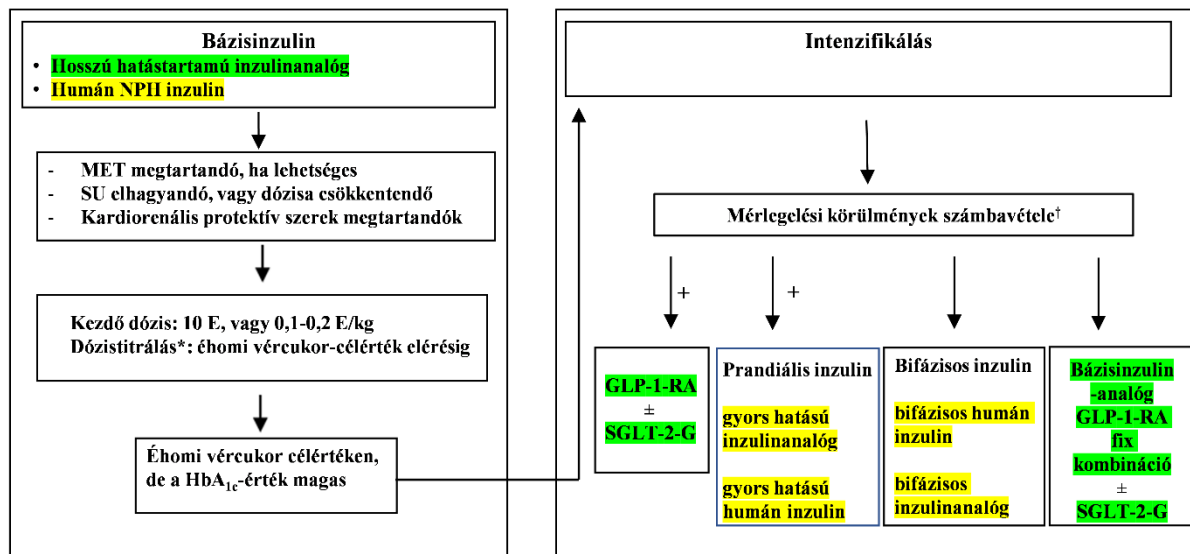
Bázisinzulin
- Hosszú hatástartamú inzulinanalóg
- Humán NPH inzulin

- MET megtartandó, ha lehetséges
- SU elhagyandó, vagy dózisa csökkentendő
- Kardiorenális protektív szerek megtartandók

Kezdő dózis: 10 E, vagy 0,1-0,2 E/kg
Dózistitrálás*: éhomi vércukor-célérték elérésig

Éhomi vércukor célértéken, de a HbA$_{1c}$-érték magas

Intenzifikálás

Mérlegelési körülmények számbavétele$^{\dagger}$

+

+

GLP-1-RA
±
SGLT-2-G

Prandiális inzulin

gyors hatású inzulinanalóg

gyors hatású humán inzulin

Bifázisos inzulin

bifázisos humán inzulin

bifázisos inzulinanalóg

Bázisinzulin-analóg GLP-1-RA fix kombináció
±
SGLT-2-G